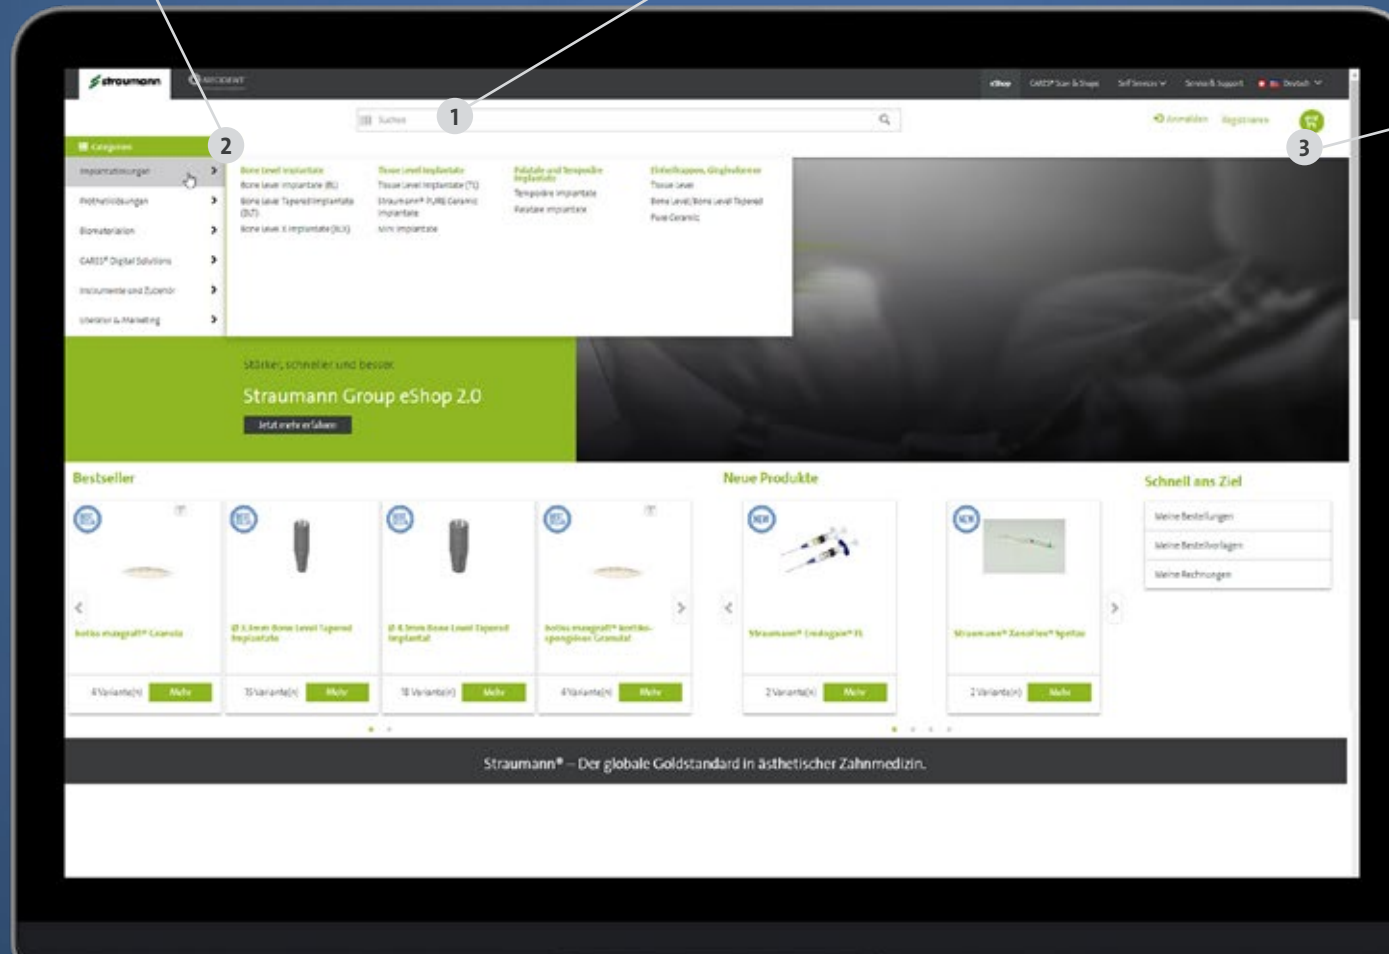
straumann

eShop CARES® Scan & Shape Self Services Service & Support Deutsch

Suchen 1

Anmelden Registrieren 3

Categories 2

Implantatlösungen
Prothetiklösungen
Biomaterialien
CARES® Digital Solutions
Instrumente und Zubehör
Literatur & Marketing

Bone Level Implantate
Bone Level Implantate (BL)
Bone Level Tapered Implantate (BLT)
Bone Level X Implantate (BLX)

Tissue Level Implantate
Tissue Level Implantate (TL)
Straumann® PURE Ceramic Implantate
Mini Implantate

Palatale und Temporäre Implantate
Temporäre Implantate
Palatale Implantate

Einheilkappen, Gingivaformer
Tissue Level
Bone Level/Bone Level Tapered
Pure Ceramic

Stärker, schneller und besser.

Straumann Group eShop 2.0

Jetzt mehr erfahren

Bestseller

botiss maxgraft® Granula
4 Variante(n) Mehr

Ø 3,3mm Bone Level Tapered Implantate
15 Variante(n) Mehr

Ø 4,1mm Bone Level Tapered Implantat
18 Variante(n) Mehr

botiss maxgraft® bonbuilder spongiöses Granulat
4 Variante(n) Mehr

Neue Produkte

NEW
Straumann® Emdogain® FL
2 Variante(n) Mehr

NEW
Straumann® XenoFlex® Spritze
2 Variante(n) Mehr

Schnell ans Ziel

Meine Bestellungen
Meine Bestellvorlagen
Meine Rechnungen

Straumann® – Der globale Goldstandard in ästhetischer Zahnmedizin.